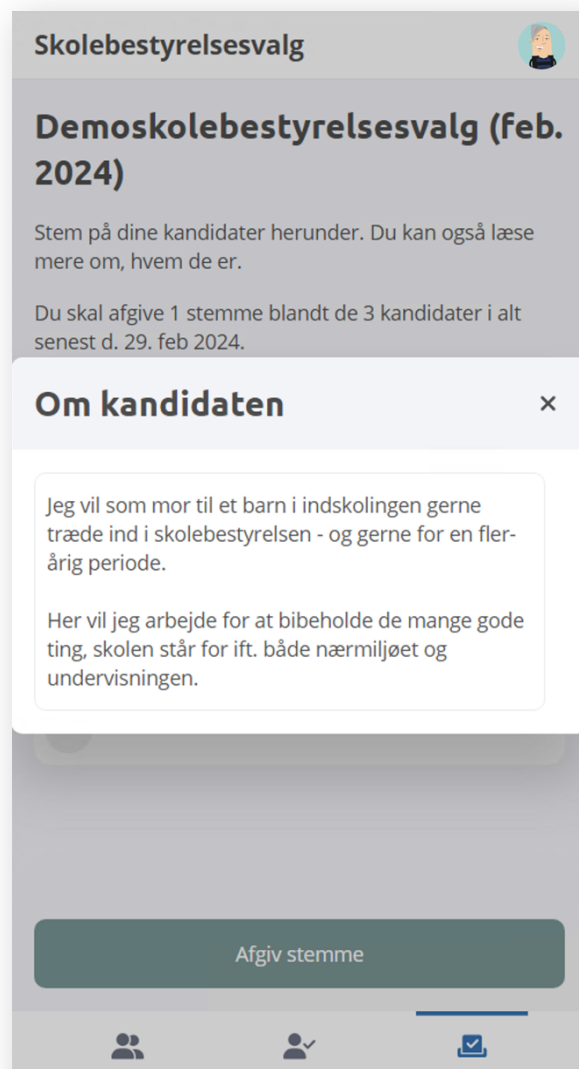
Skolebestyrelsesvalg

Demoskolebestyrelsesvalg (feb. 2024)

Stem på dine kandidater herunder. Du kan også læse mere om, hvem de er.

Du skal afgive 1 stemme blandt de 3 kandidater i alt senest d. 29. feb 2024.

Om kandidaten

×

Jeg vil som mor til et barn i indskolingen gerne træde ind i skolebestyrelsen - og gerne for en flerårig periode.

Her vil jeg arbejde for at bibeholde de mange gode ting, skolen står for ift. både nærmiljøet og undervisningen.

Afgiv stemme